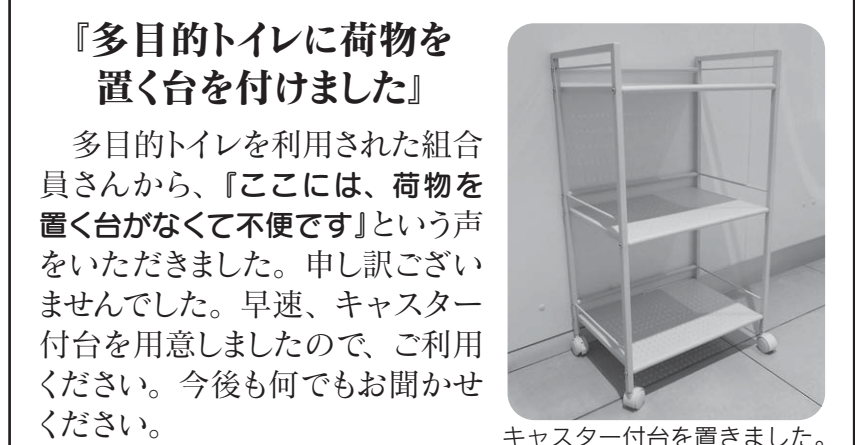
『多目的トイレに荷物を置く台を付けました』

多目的トイレを利用された組合員さんから、『ここには、荷物を置く台がなくて不便です』という声をいただきました。申し訳ございませんでした。早速、キャスター付台を用意しましたので、ご利用ください。今後も何でもお聞かせください。

キャスター付台を置きました。